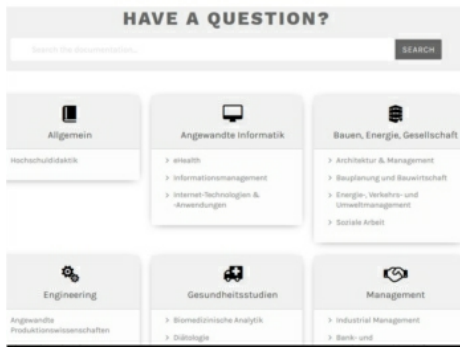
HAVE A QUESTION?

Search the documentation...

SEARCH

Allgemein

Hochschuldidaktik

Angewandte Informatik

> eHealth

> Informationsmanagement

> Internet-Technologien & -Anwendungen

Bauen, Energie, Gesellschaft

> Architektur & Management

> Bauplanung und Bauwirtschaft

> Energie-, Verkehrs- und Umweltmanagement

> Soziale Arbeit

Engineering

Angewandte Produktionswissenschaften

Gesundheitsstudien

> Biomedizinische Analytik

> Diätologie

Management

> Industrial Management

> Bank- und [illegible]